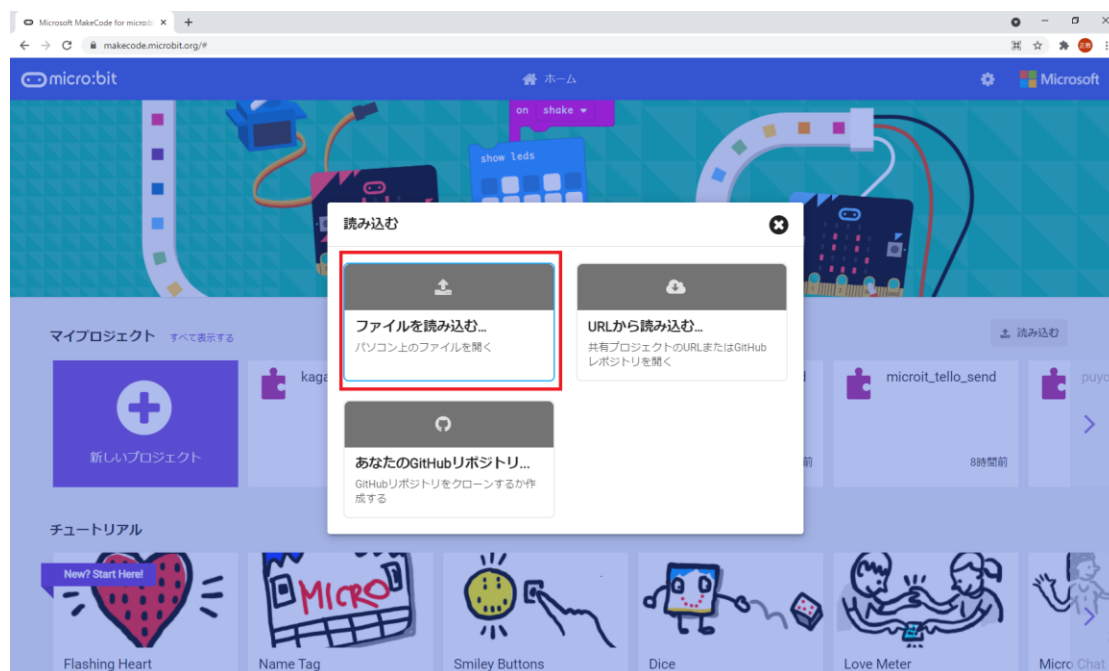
Microsoft MakeCode for microbi ×  +

makecode.microbit.org/#

micro:bit

ホーム

Microsoft

on shake

show leds

読み込む

ファイルを読み込む...
パソコン上のファイルを開く

URLから読み込む...
共有プロジェクトのURLまたはGitHubレポジトリを開く

あなたのGitHubリポジトリ...
GitHubリポジトリをクローンするか作成する

マイプロジェクト すべて表示する

読み込む

新しいプロジェクト

kaga

前

microit_tello_send

8時間前

puyo

チュートリアル

New? Start Here!

MICRO

Flashing Heart

Name Tag

Smiley Buttons

Dice

Love Meter

Micro Chat